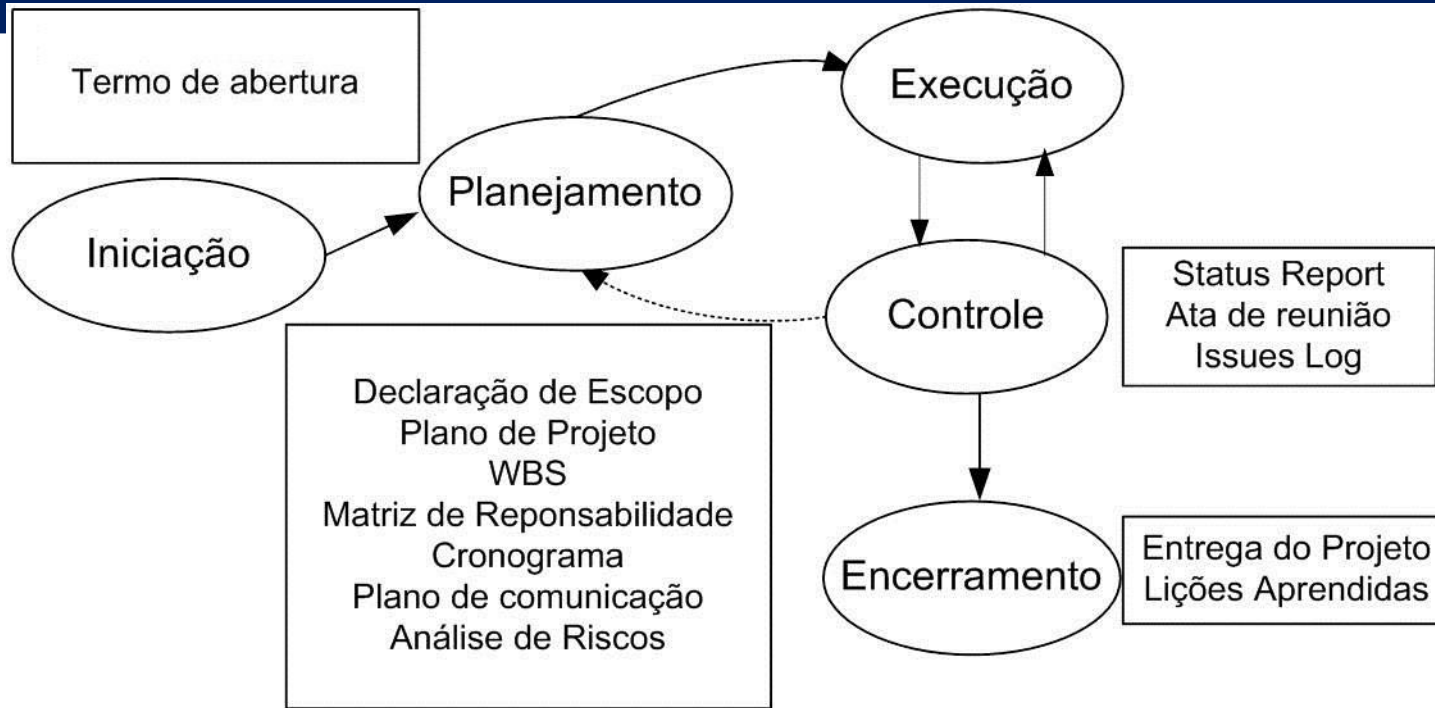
Termo de abertura

Execução

Planejamento

Iniciação

Controle

Status Report
Ata de reunião
Issues Log

Declaração de Escopo
Plano de Projeto
WBS
Matriz de Reponsabilidade
Cronograma
Plano de comunicação
Análise de Riscos

Encerramento

Entrega do Projeto
Lições Aprendidas